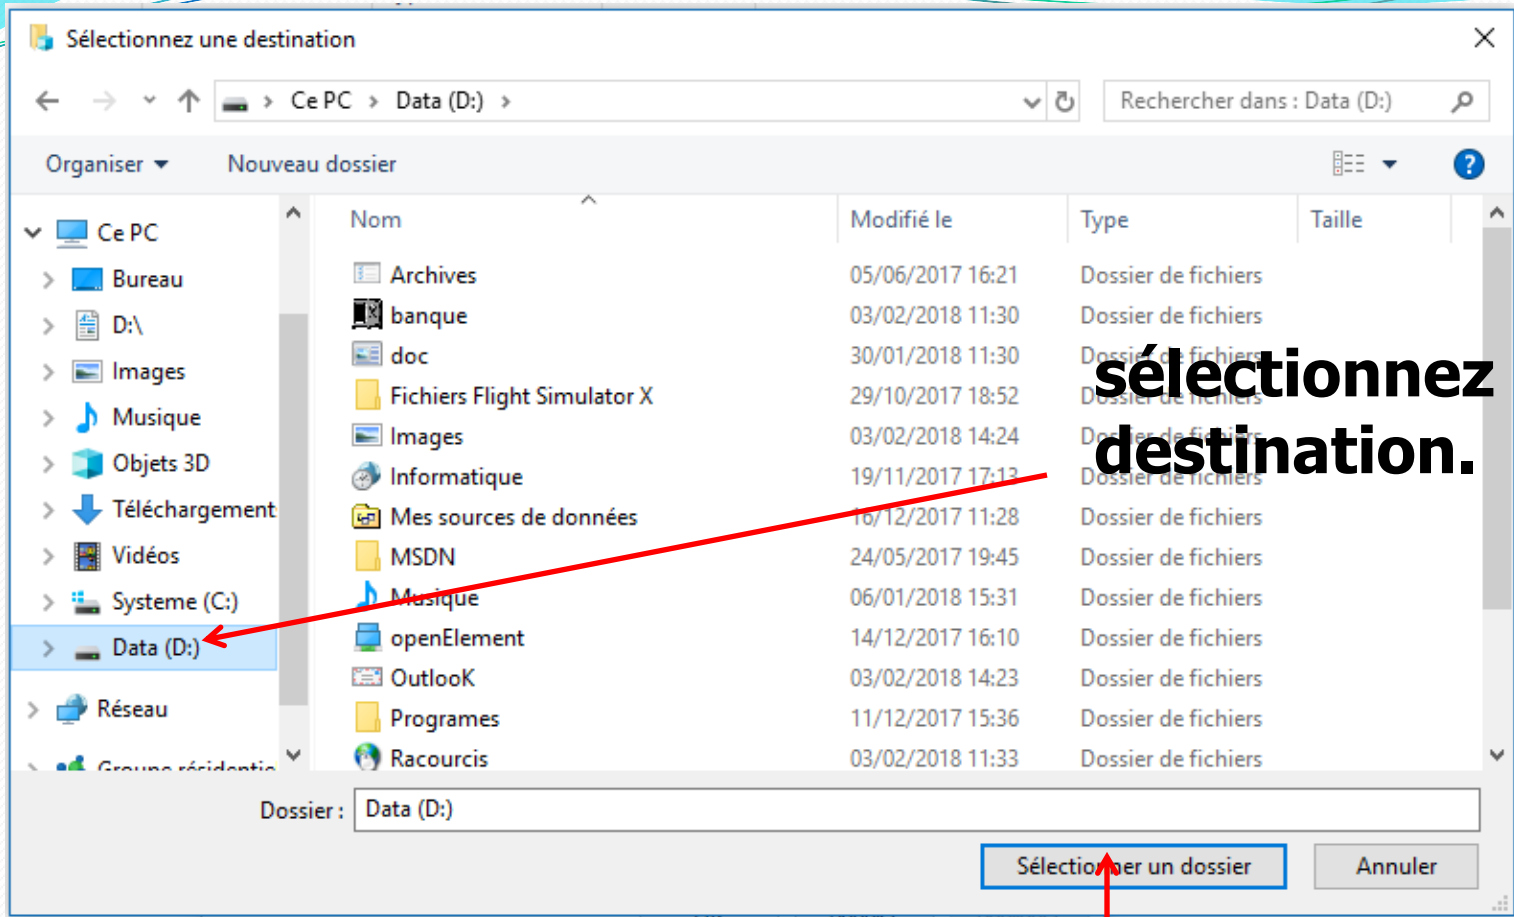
Sélectionnez une destination

Ce PC > Data (D:) >

Rechercher dans : Data (D:)

Organiser ▾ Nouveau dossier

Ce PC
Bureau
D:\
Images
Musique
Objets 3D
Téléchargement
Vidéos
Systeme (C:)
Data (D:)
Réseau
Groupe résidentie

| Nom | Modifié le | Type | Taille |
|---|---|---|---|
| Archives | 05/06/2017 16:21 | Dossier de fichiers | |
| banque | 03/02/2018 11:30 | Dossier de fichiers | |
| doc | 30/01/2018 11:30 | Dossier de fichiers | |
| Fichiers Flight Simulator X | 29/10/2017 18:52 | Dossier de fichiers | |
| Images | 03/02/2018 14:24 | Dossier de fichiers | |
| Informatique | 19/11/2017 17:13 | Dossier de fichiers | |
| Mes sources de données | 16/12/2017 11:28 | Dossier de fichiers | |
| MSDN | 24/05/2017 19:45 | Dossier de fichiers | |
| Musique | 06/01/2018 15:31 | Dossier de fichiers | |
| openElement | 14/12/2017 16:10 | Dossier de fichiers | |
| OutlooK | 03/02/2018 14:23 | Dossier de fichiers | |
| Programes | 11/12/2017 15:36 | Dossier de fichiers | |
| Racourcis | 03/02/2018 11:33 | Dossier de fichiers | |

sélectionnez destination.

Dossier : Data (D:)

Sélectionner un dossier Annuler